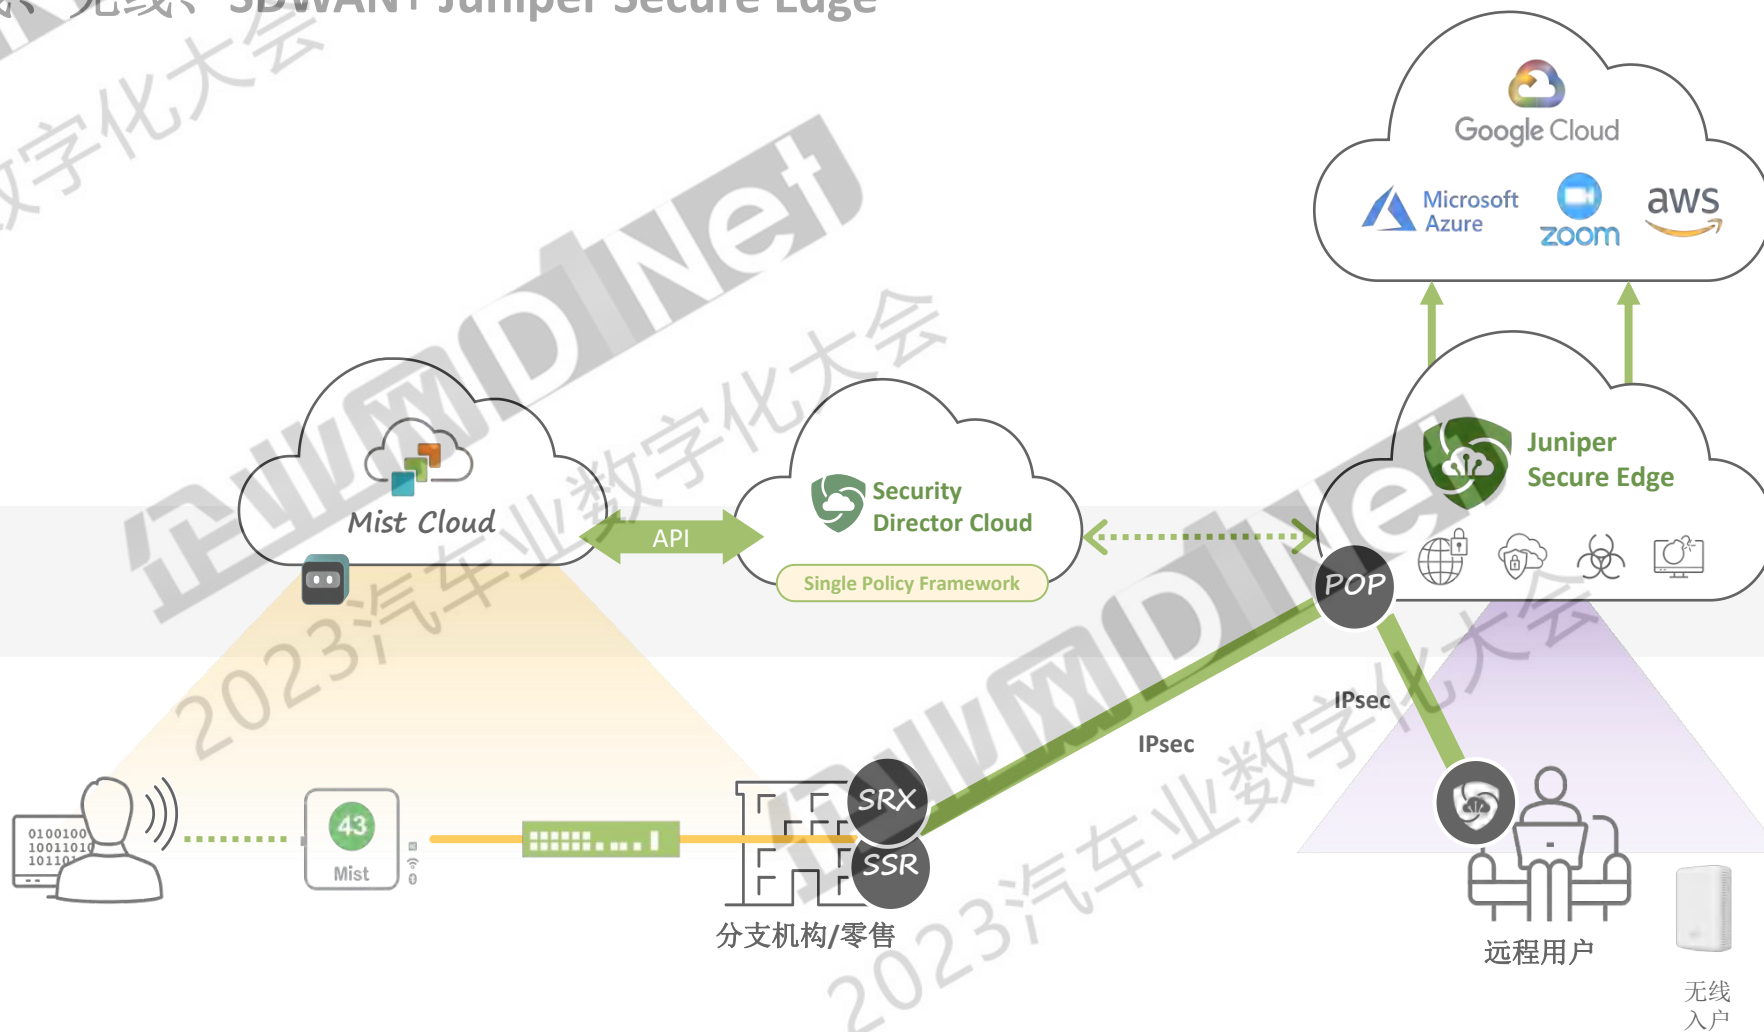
Google Cloud
Microsoft Azure
zoom
aws
Mist Cloud
API
Security Director Cloud
Single Policy Framework
Juniper Secure Edge
POP
IPsec
IPsec
0100100
1001101
10110
43
Mist
SRX
SSR
分支机构/零售
远程用户
无线入户
企业网D1Net
2023汽车业数字化大会